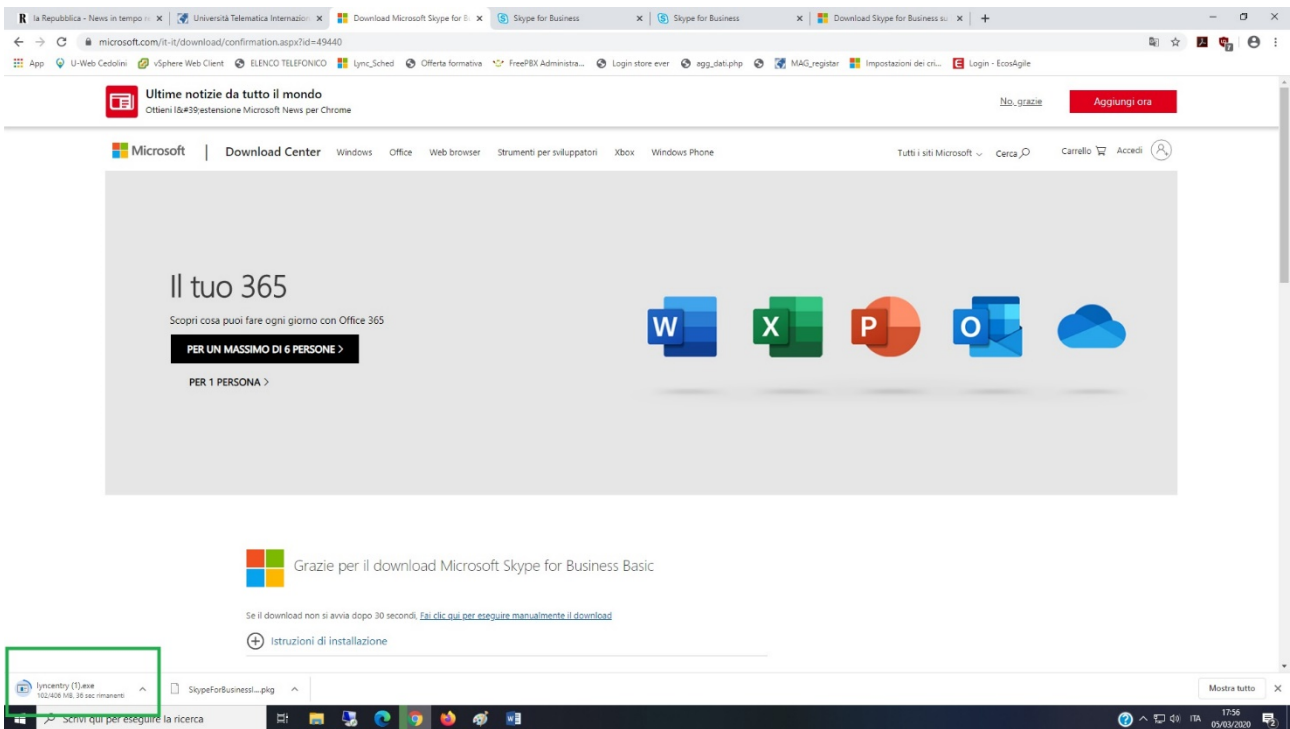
la Repubblica - News in tempo re ×
Università Telematica Internazion ×
Download Microsoft Skype for Bu ×
Skype for Business ×
Skype for Business ×
Download Skype for Business su ×
+

microsoft.com/it-it/download/confirmation.aspx?id=49440

App U-Web Cedolini vSphere Web Client ELENCO TELEFONICO Lync_Sched Offerta formativa FreePBX Administra... Login store ever agg_dati.php MAG_register Impostazioni dei cri... Login - EcosAgile

Ultime notizie da tutto il mondo
Ottieni l&#39;estensione Microsoft News per Chrome
No, grazie
Aggiungi ora

Microsoft | Download Center Windows Office Web browser Strumenti per sviluppatori Xbox Windows Phone Tutti i siti Microsoft Cerca Carrello Accedi

Il tuo 365
Scopri cosa puoi fare ogni giorno con Office 365
PER UN MASSIMO DI 6 PERSONE >
PER 1 PERSONA >

W X P O

Grazie per il download Microsoft Skype for Business Basic

Se il download non si avvia dopo 30 secondi, Fai clic qui per eseguire manualmente il download

Istruzioni di installazione

lyncentry (1).exe
102/408 MB, 36 sec rimanenti
SkypeForBusinessl....pkg
Mostra tutto

Scrivi qui per eseguire la ricerca
ITA 17:56 05/03/2020